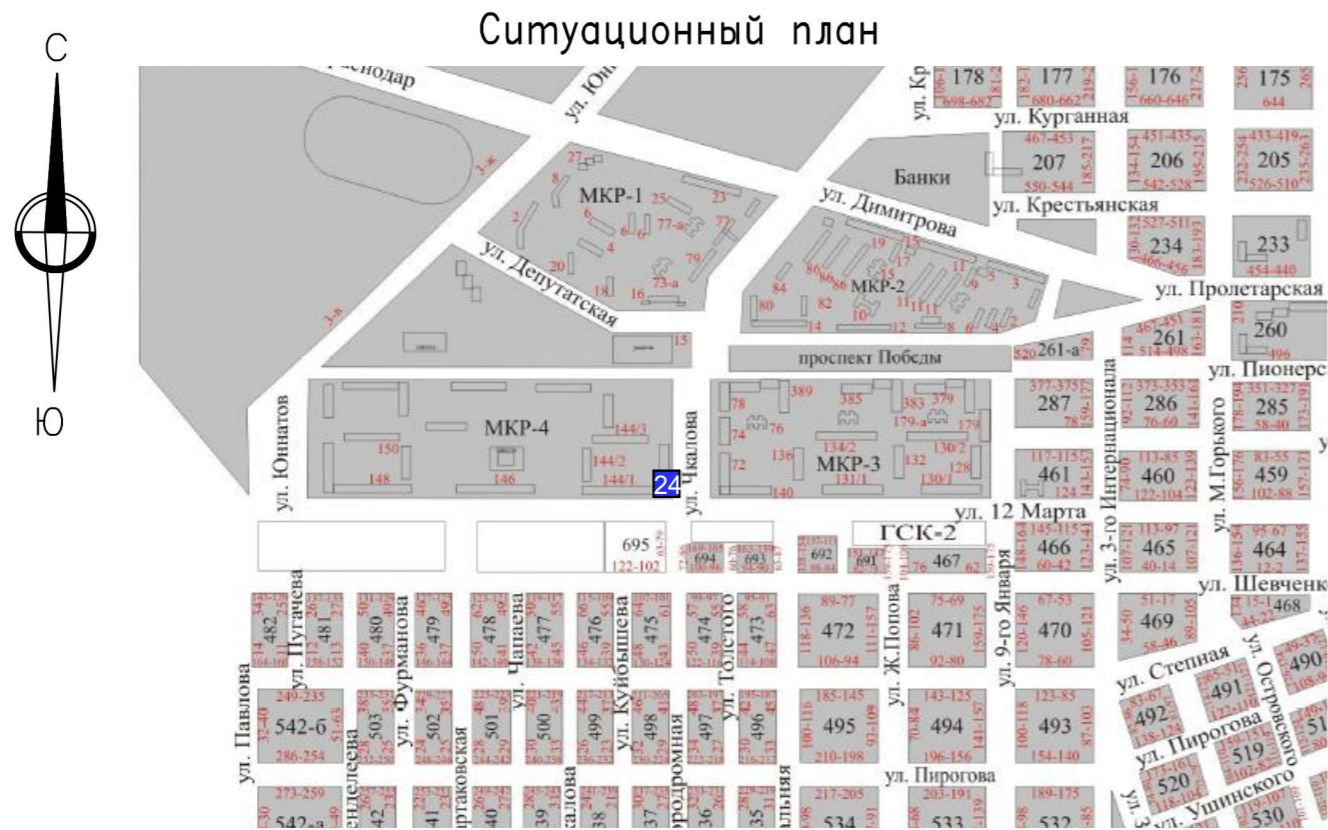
Ситуационный план

С

Ю

раснодар

ул. Юн

ул. Кр

178

177

176

175

644

ул. Курганная

207

206

205

Банки

ул. Крестьянская

234

233

ул. Димитрова

МКР-1

ул. Депутатская

МКР-2

ул. Пролетарская

261

260

261-а

проспект Победы

ул. Пионерс

287

286

285

МКР-4

МКР-3

ул. Чкалова

ул. Юннатов

24

461

460

459

ул. 12 Марта

ГСК-2

695

694

693

692

691

467

466

465

464

ул. 3-го Интернационала

ул. М.Горького

ул. Шевченк

468

482

481

480

479

478

477

476

475

474

473

472

471

470

469

ул. Пугачева

ул. Фурманова

ул. Чапаева

ул. Куйбышева

ул. Толстого

ул. Ж.Попова

ул. 9-го Января

ул. Степная

491

490

492

ул. Островского

ул. Пирогова

519

ул. Павлова

542-б

503

502

501

500

499

498

497

496

495

494

493

520

ул. Пирогова

ул. Ушинского

542-а

534

533

532

530